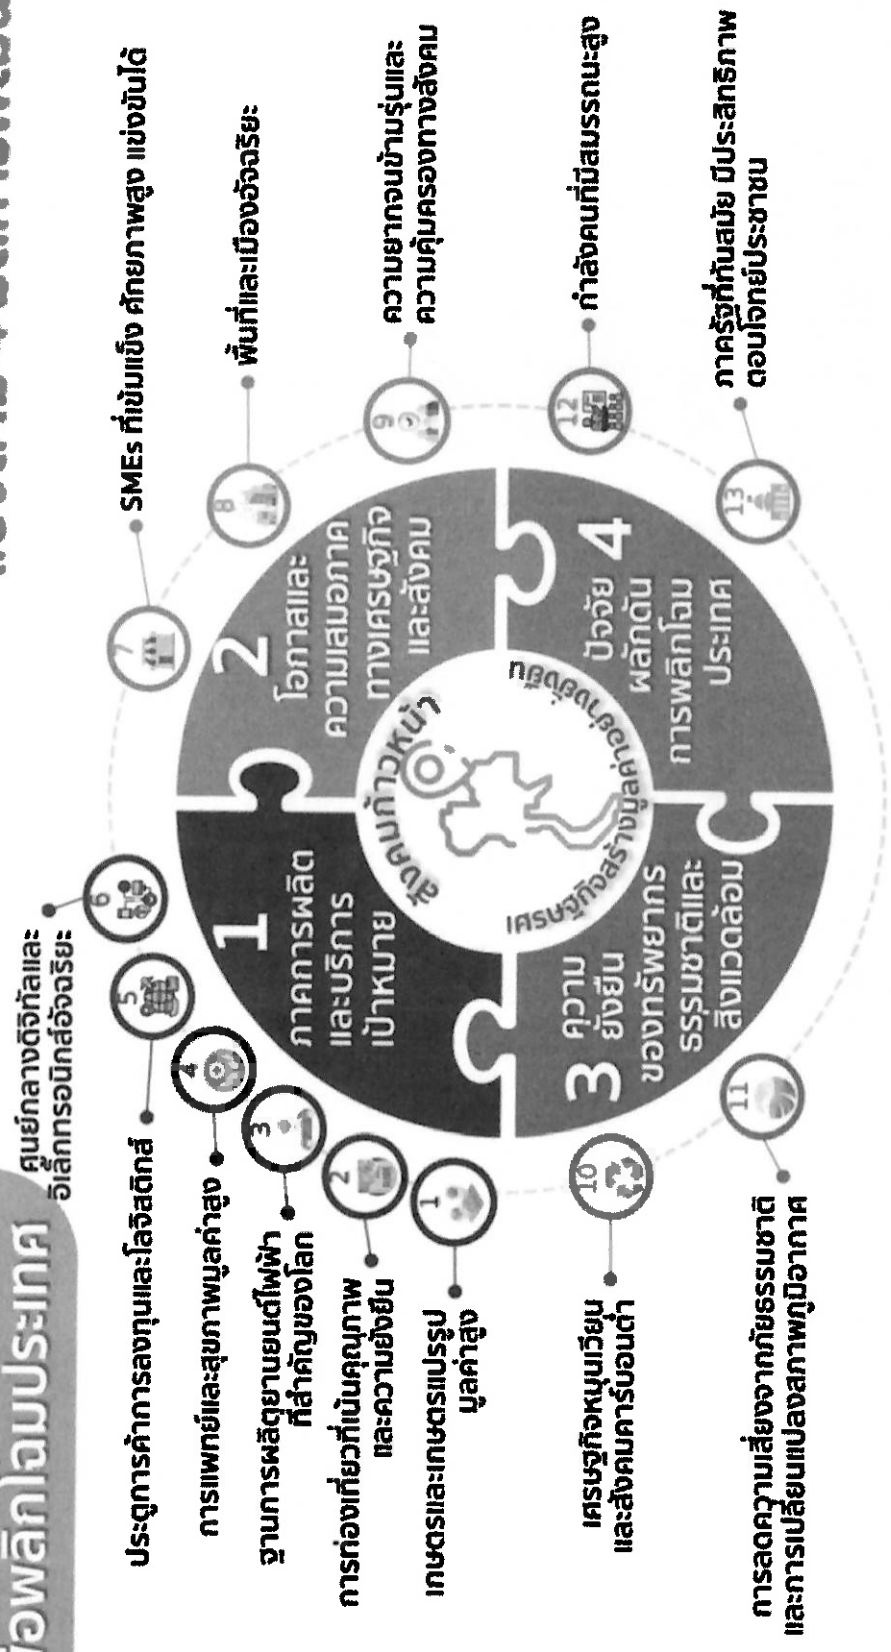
อพลิกโฉมประเทศ

1 ภาคการผลิตและบริการเป้าหมาย

2 โอกาสและความเสมอภาคทางเศรษฐกิจและสังคม

3 ความยั่งยืนของทรัพยากรธรรมชาติและสิ่งแวดล้อม

4 ปัจจัยผลักดันการพลิกโฉมประเทศ

สังคมก้าวหน้า

เศรษฐกิจสร้างมูลค่าที่ยั่งยืน

1 เกษตรและเกษตรแปรรูปมูลค่าสูง

2 การท่องเที่ยวที่เน้นคุณภาพและความยั่งยืน

3 ฐานการผลิตยานยนต์ไฟฟ้าที่สำคัญของโลก

4 การแพทย์และสุขภาพมูลค่าสูง

5 ประตูการค้าการลงทุนและโลจิสติกส์

6 ศูนย์กลางดิจิทัลและอิเล็กทรอนิกส์อัจฉริยะ

7 SMEs ที่เข้มแข็ง ศักยภาพสูง แข่งขันได้

8 พื้นที่และเมืองอัจฉริยะ

9 ความยากจนข้ามรุ่นและความคุ้มครองทางสังคม

10 เศรษฐกิจหมุนเวียนและสังคมคาร์บอนต่ำ

11 การลดความเสี่ยงจากภัยธรรมชาติและการเปลี่ยนแปลงสภาพภูมิอากาศ

12 กำลังคนที่มีสมรรถนะสูง

13 ภาครัฐที่ทันสมัย มีประสิทธิภาพ ตอบโจทย์ประชาชน